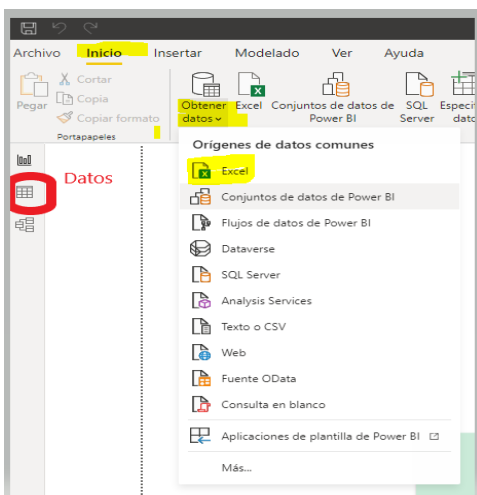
Archivo Inicio Insertar Modelado Ver Ayuda

Pegar
Cortar
Copia
Copiar formato
Portapapeles

Obtener datos
Excel
Conjuntos de datos de Power BI
SQL Server
Especi dato

Datos

Orígenes de datos comunes
Excel
Conjuntos de datos de Power BI
Flujos de datos de Power BI
Dataverse
SQL Server
Analysis Services
Texto o CSV
Web
Fuente OData
Consulta en blanco
Aplicaciones de plantilla de Power BI
Más...